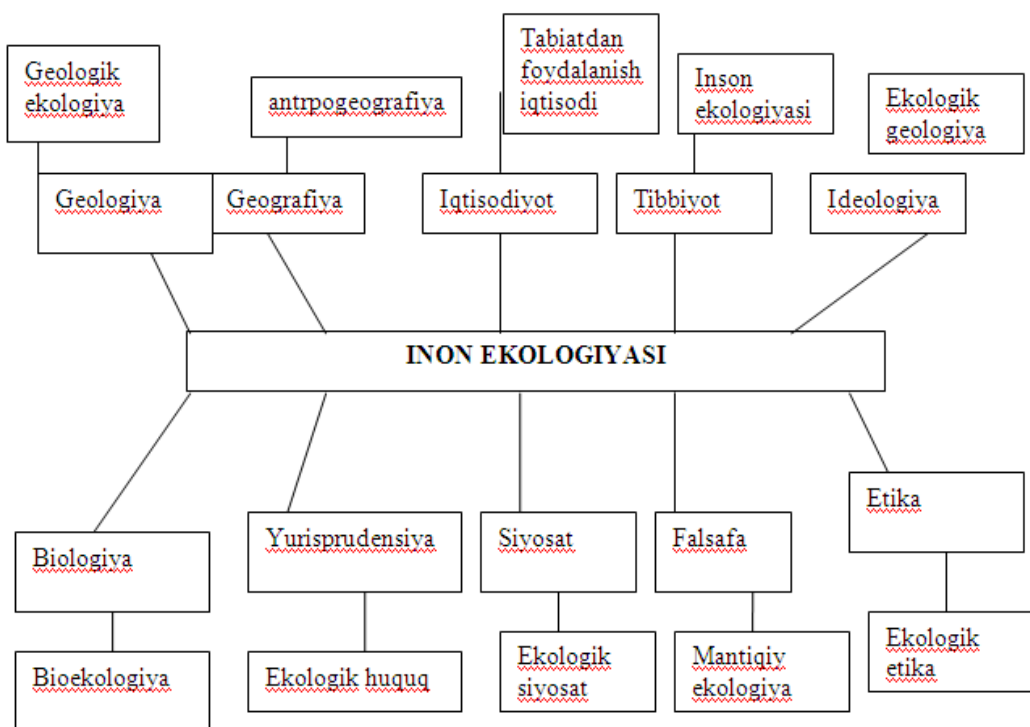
Geologik ekologiya

antrpogeografiya

Tabiatdan foydalanish iqtisodi

Inson ekologiyasi

Ekologik geologiya

Geologiya

Geografiya

Iqtisodiyot

Tibbiyot

Ideologiya

INON EKOLOGIYASI

Biologiya

Yurisprudensiya

Siyosat

Falsafa

Etika

Bioekologiya

Ekologik huquq

Ekologik siyosat

Mantiqiy ekologiya

Ekologik etika